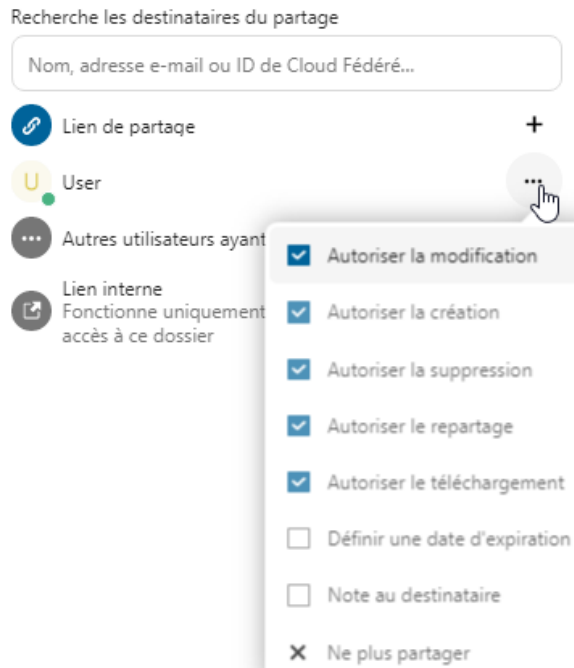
Recherche les destinataires du partage

Nom, adresse e-mail ou ID de Cloud Fédéré...

Lien de partage

+

U User

...

Autres utilisateurs ayant

Lien interne
Fonctionne uniquement
accès à ce dossier

Autoriser la modification

Autoriser la création

Autoriser la suppression

Autoriser le repartage

Autoriser le téléchargement

Définir une date d'expiration

Note au destinataire

× Ne plus partager